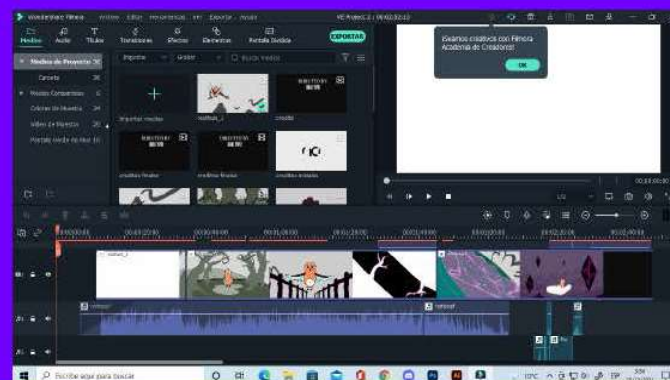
Wondershare Filmora Archivo Editar Herramientas Ver Exportar Ayuda

Medios Audio Títulos Transiciones Efectos Elementos Pantalla Dividida EXPORTAR

Medios de Proyecto 36
Carpeta 36
Medios Compartidos 0
Colores de Muestra 34
Video de Muestra 20
Portada Medio de Nue 10

Importar Buscar medios

Importar medios
multitab_1
credits
credits finales
credits finales
credits animado

¡Seamos creativos con Filmora Academia de Creadores!
OK

00:00:00:00

Escribe aquí para buscar